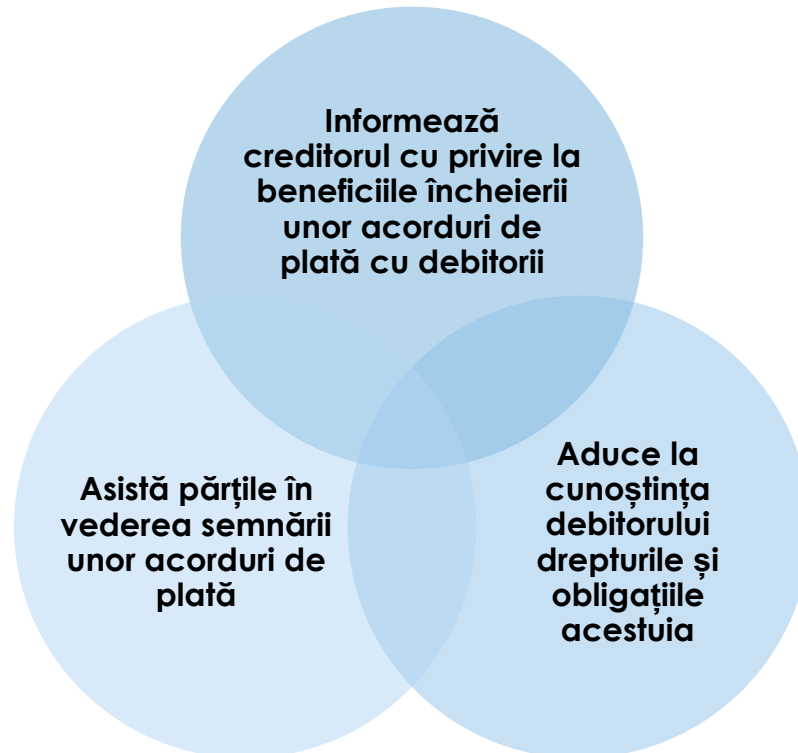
Informează creditorul cu privire la beneficiile încheierii unor acorduri de plată cu debitorii

Asistă părțile în vederea semnării unor acorduri de plată

Aduce la cunoștința debitorului drepturile și obligațiile acestuia